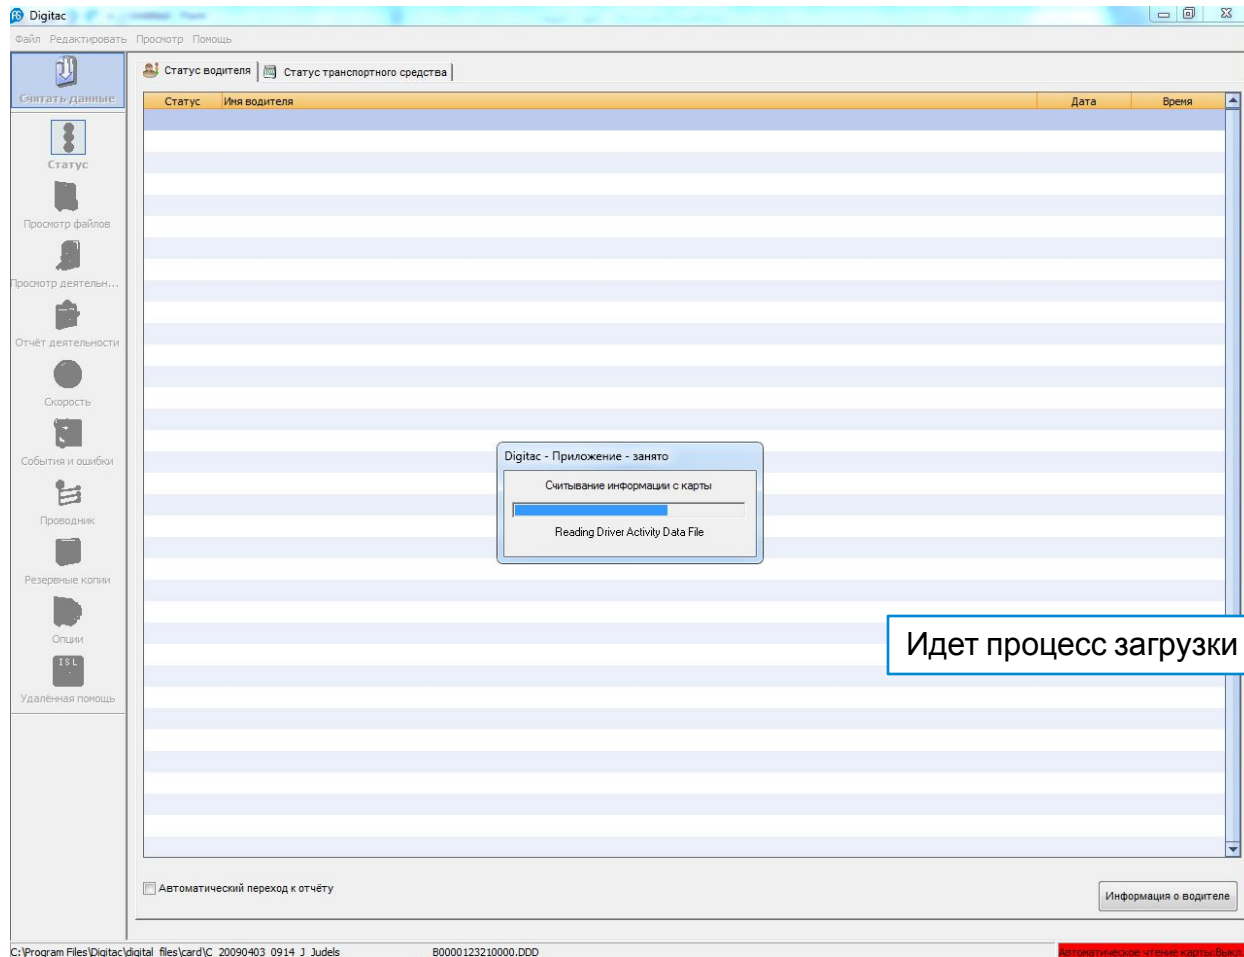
Digitac

Файл Редактировать Просмотр Помощь

Считать данные

Статус

Просмотр файлов

Просмотр деятельн...

Отчёт деятельности

Скорость

События и ошибки

Проводник

Резервные копии

Опции

ISL

Удалённая помощь

Статус водителя | Статус транспортного средства

| Статус | Имя водителя | Дата | Время |
|---|---|---|---|

Digitac - Приложение - занято

Считывание информации с карты

Reading Driver Activity Data File

Идет процесс загрузки

Автоматический переход к отчёту

Информация о водителе

C:\Program Files\Digitac\digital_files\card\C_20090403_0914_J_Judels B0000123210000.DDD

Автоматическое чтение карты:Выкл